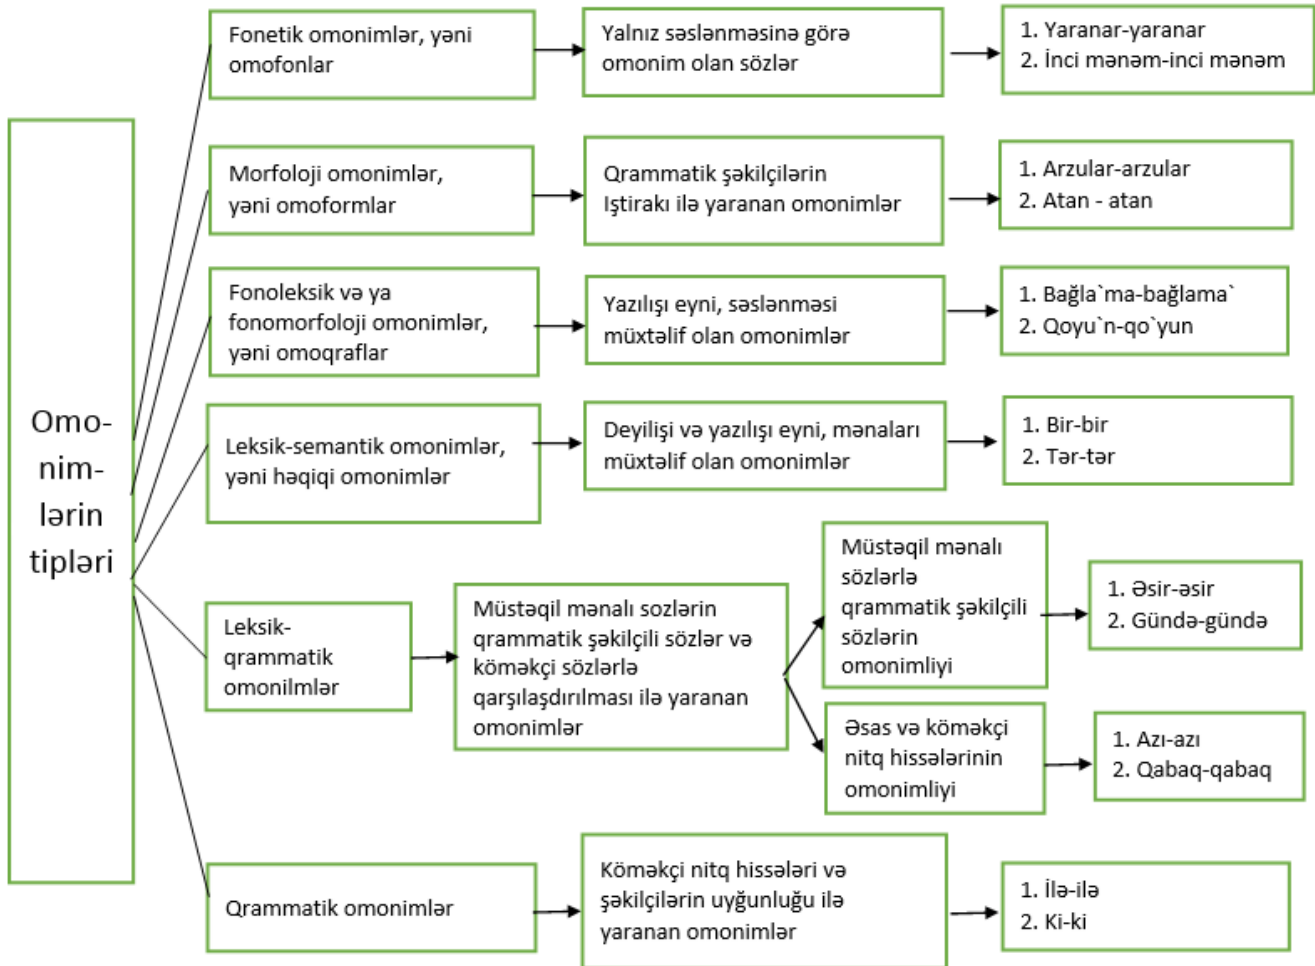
Omonimlərin tipləri

Fonetik omonimlər, yəni omofonlar

Yalnız səslənməsinə görə omonim olan sözlər

1. Yaranar-yaranar
2. İnci mənəm-inci mənəm

Morfoloji omonimlər, yəni omoformlar

Qrammatik şəkilçilərin Iştirakı ilə yaranan omonimlər

1. Arzular-arzular
2. Atan - atan

Fonoleksik və ya fonomorfoloji omonimlər, yəni omoqraflar

Yazılışı eyni, səslənməsi müxtəlif olan omonimlər

1. Bağla`ma-bağlama`
2. Qoyu`n-qo`yun

Leksik-semantik omonimlər, yəni həqiqi omonimlər

Deyilişi və yazılışı eyni, mənaları müxtəlif olan omonimlər

1. Bir-bir
2. Tər-tər

Leksik-qrammatik omonilmlər

Müstəqil mənalı sozlərin qrammatik şəkilçili sözlər və köməkçi sözlərlə qarşılaşdırılması ilə yaranan omonimlər

Müstəqil mənalı sözlərlə qrammatik şəkilçili sözlərin omonimliyi

1. Əsir-əsir
2. Gündə-gündə

Əsas və köməkçi nitq hissələrinin omonimliyi

1. Azı-azı
2. Qabaq-qabaq

Qrammatik omonimlər

Köməkçi nitq hissələri və şəkilçilərin uyğunluğu ilə yaranan omonimlər

1. İlə-ilə
2. Ki-ki